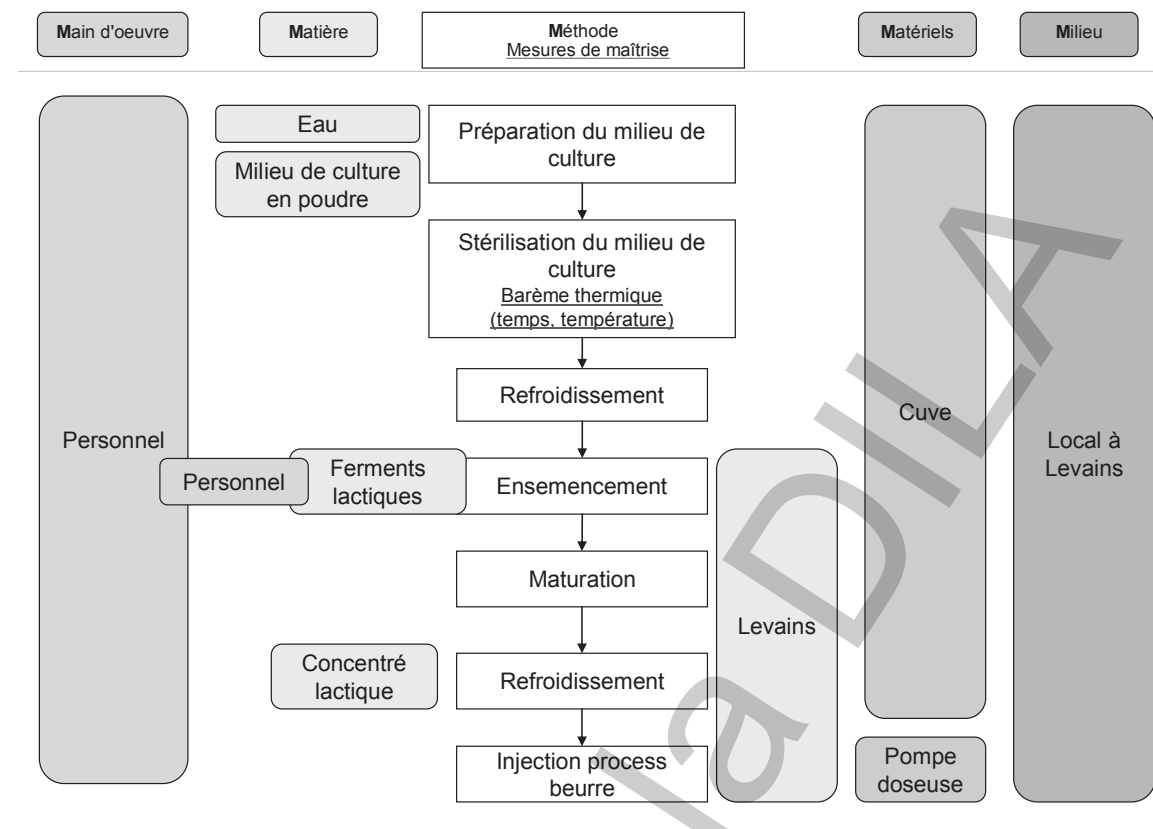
Main d'oeuvre

Matière

Méthode
Mesures de maîtrise

Matériels

Milieu

Personnel

Eau

Milieu de culture en poudre

Préparation du milieu de culture

Stérilisation du milieu de culture
Barème thermique (temps, température)

Refroidissement

Personnel

Ferments lactiques

Ensemencement

Maturation

Concentré lactique

Refroidissement

Injection process beurre

Levains

Cuve

Pompe doseuse

Local à Levains

la DILA